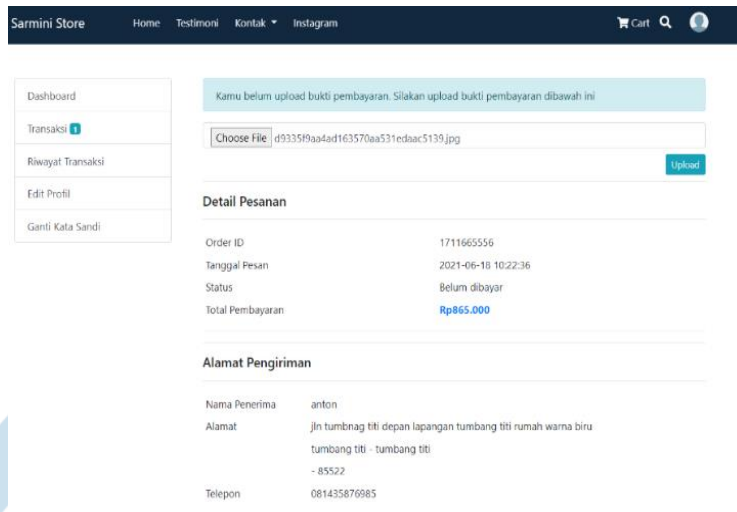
Sarmini Store Home Testimoni Kontak ▾ Instagram Cart

Dashboard
Transaksi 1
Riwayat Transaksi
Edit Profil
Ganti Kata Sandi

Kamu belum upload bukti pembayaran. Silakan upload bukti pembayaran dibawah ini

Choose File d9335f9aa4ad163570aa531edaac5139.jpg

Upload

Detail Pesanan

| | |
|---|---|
| Order ID | 1711665556 |
| Tanggal Pesan | 2021-06-18 10:22:36 |
| Status | Belum dibayar |
| Total Pembayaran | Rp865.000 |

Alamat Pengiriman

| | |
|---|---|
| Nama Penerima | anton |
| Alamat | jln tumbnag titi depan lapangan tumbang titi rumah warna biru tumbang titi - tumbang titi - 85522 |
| Telepon | 081435876985 |